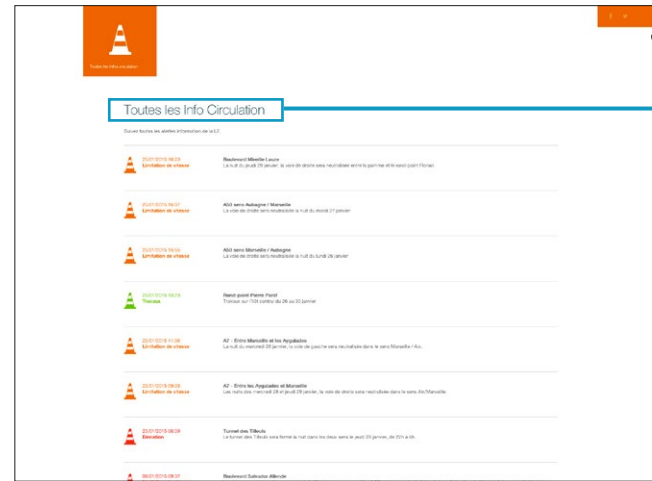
Toutes les Info Circulation

Toutes les Info Circulation

Suivez toutes les alertes information de la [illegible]

23/01/2015 08:25
Limitation de vitesse

Boulevard Mireille Lauze
La nuit du jeudi 29 janvier, la voie de droite sera neutralisée entre la gare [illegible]

23/01/2015 08:37
Limitation de vitesse

A50 sens Aubagne / Marseille
La voie de droite sera neutralisée la nuit du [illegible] 27 janvier

23/01/2015 08:14
Limitation de vitesse

A50 sens Marseille / Aubagne
La voie de droite sera neutralisée la nuit du lundi 26 janvier

23/01/2015 08:15
Travaux

Rond-point Pierre Paraf
Travaux sur l'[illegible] du 26 au 30 janvier

23/01/2015 11:38
Limitation de vitesse

A7 - Entre Marseille et les Aygalades
La nuit du mercredi 28 janvier, la voie de gauche sera neutralisée dans le sens Marseille / Aix.

23/01/2015 09:28
Limitation de vitesse

A7 - Entre les Aygalades et Marseille
Les nuits des mercredi 28 et jeudi 29 janvier, la voie de droite sera neutralisée dans le sens Aix/Marseille

23/01/2015 08:29
Fermeture

Tunnel des Tilleuls
Le tunnel des Tilleuls sera fermé la nuit dans les deux sens le jeudi 29 janvier, de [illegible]

06/01/2015 09:37

Boulevard Salvador Allende